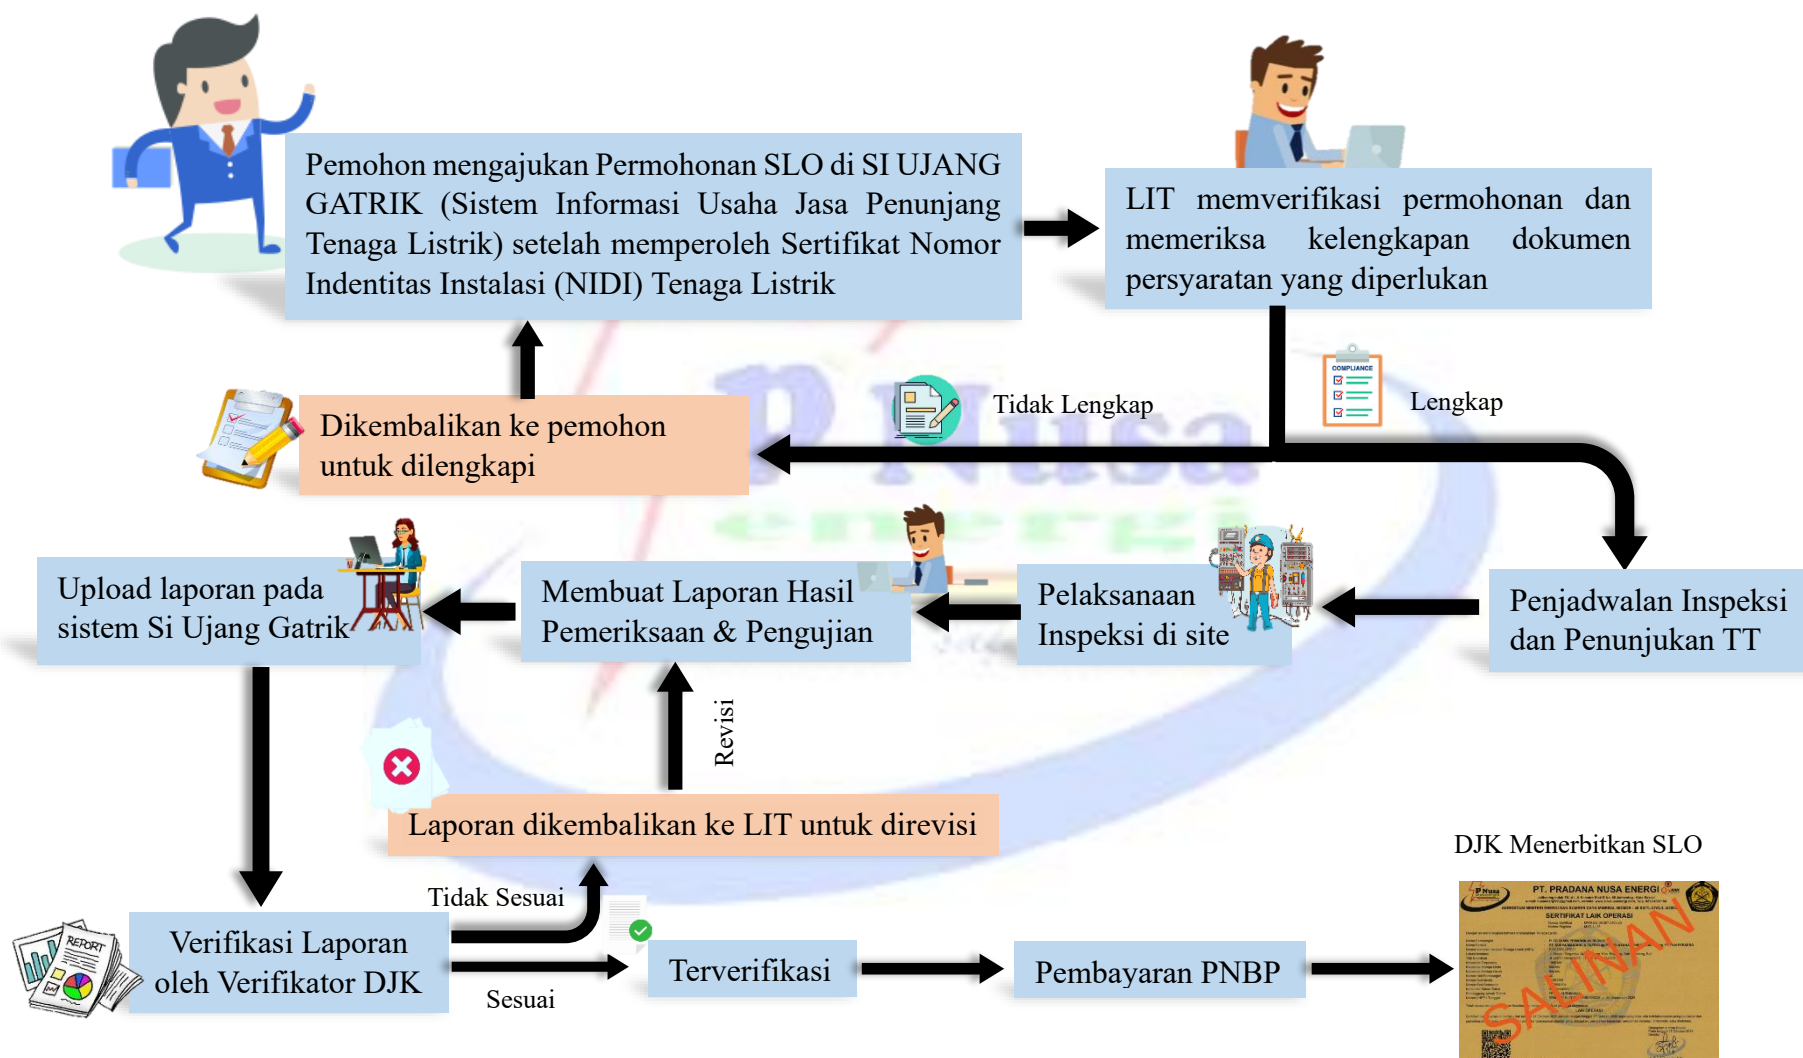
Pemohon mengajukan Permohonan SLO di SI UJANG GATRIK (Sistem Informasi Usaha Jasa Penunjang Tenaga Listrik) setelah memperoleh Sertifikat Nomor Indentitas Instalasi (NIDI) Tenaga Listrik

LIT memverifikasi permohonan dan memeriksa kelengkapan dokumen persyaratan yang diperlukan

Tidak Lengkap

COMPLIANCE

Lengkap

Dikembalikan ke pemohon untuk dilengkapi

Upload laporan pada sistem Si Ujang Gatrik

Membuat Laporan Hasil Pemeriksaan & Pengujian

Pelaksanaan Inspeksi di site

Penjadwalan Inspeksi dan Penunjukan TT

Revisi

Laporan dikembalikan ke LIT untuk direvisi

DJK Menerbitkan SLO

Tidak Sesuai

REPORT

Verifikasi Laporan oleh Verifikator DJK

Sesuai

Terverifikasi

Pembayaran PNBP

PT. PRADANA NUSA ENERGI

SERTIFIKAT LAIK OPERASI

SALINAN